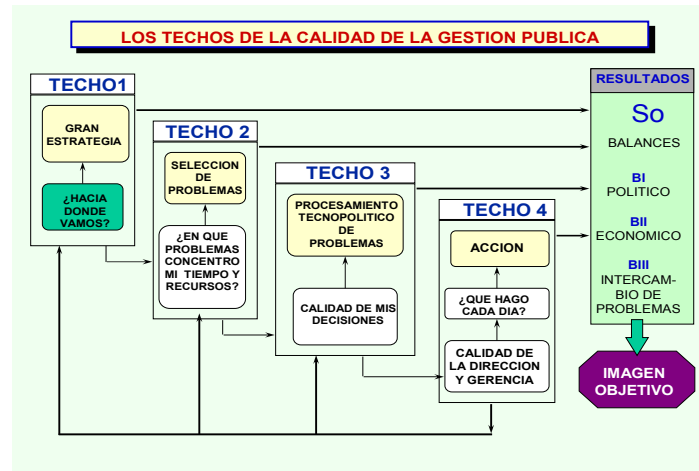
LOS TECHOS DE LA CALIDAD DE LA GESTION PUBLICA

TECHO1

GRAN ESTRATEGIA

¿HACIA DONDE VAMOS?

TECHO 2

SELECCION DE PROBLEMAS

¿EN QUE PROBLEMAS CONCENTRO MI TIEMPO Y RECURSOS?

TECHO 3

PROCESAMIENTO TECNOPOLITICO DE PROBLEMAS

CALIDAD DE MIS DECISIONES

TECHO 4

ACCION

¿QUE HAGO CADA DIA?

CALIDAD DE LA DIRECCION Y GERENCIA

RESULTADOS

So

BALANCES

BI
POLITICO

BII
ECONOMICO

BIII
INTERCAMBIO DE PROBLEMAS

IMAGEN OBJETIVO